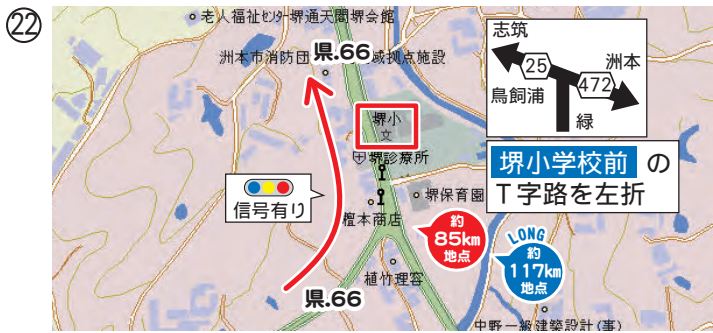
㉒

老人福祉センター堺通天間孝会館

洲本市消防団

県.66

拠点施設

堺小

堺診療所

信号有り

樫本商店

堺保育園

植竹理容

県.66

約 85km 地点

LONG 約 117km 地点

中野一級建築設計(事)

志筑

25

洲本

472

鳥飼浦

緑

堺小学校前 の T字路を左折